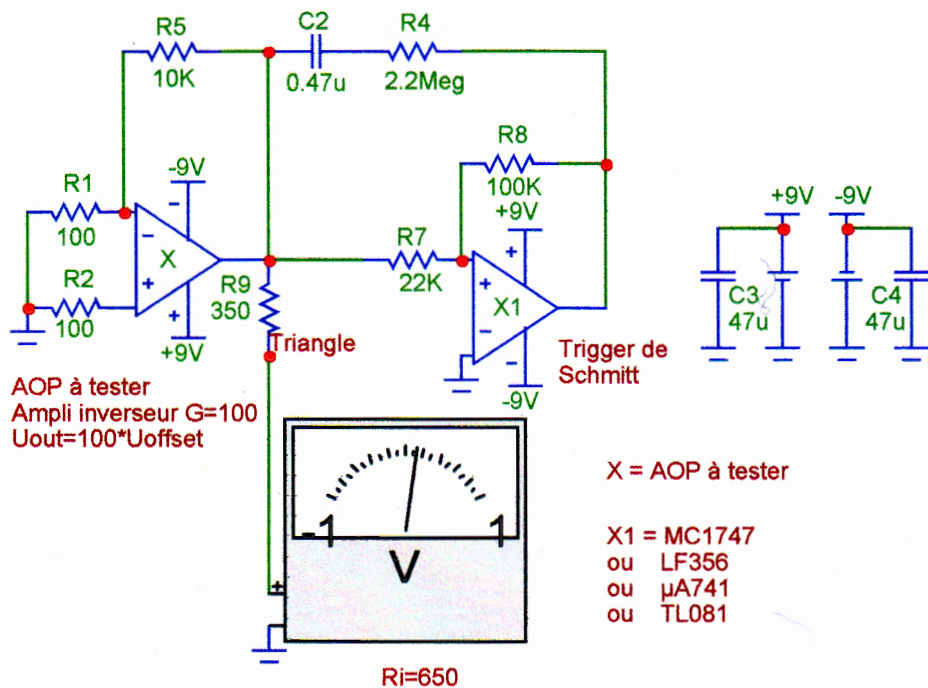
R5
10K
C2
0.47u
R4
2.2Meg
R8
100K
R1
100
-9V
+9V
R2
100
X
R9
350
+9V
R7
22K
X1
+9V
-9V
C3
47u
C4
47u
Triangle
Trigger de Schmitt
-9V
AOP à tester
Ampli inverseur G=100
Uout=100*Uoffset
-1
1
V
X = AOP à tester
X1 = MC1747
ou LF356
ou µA741
ou TL081
Ri=650